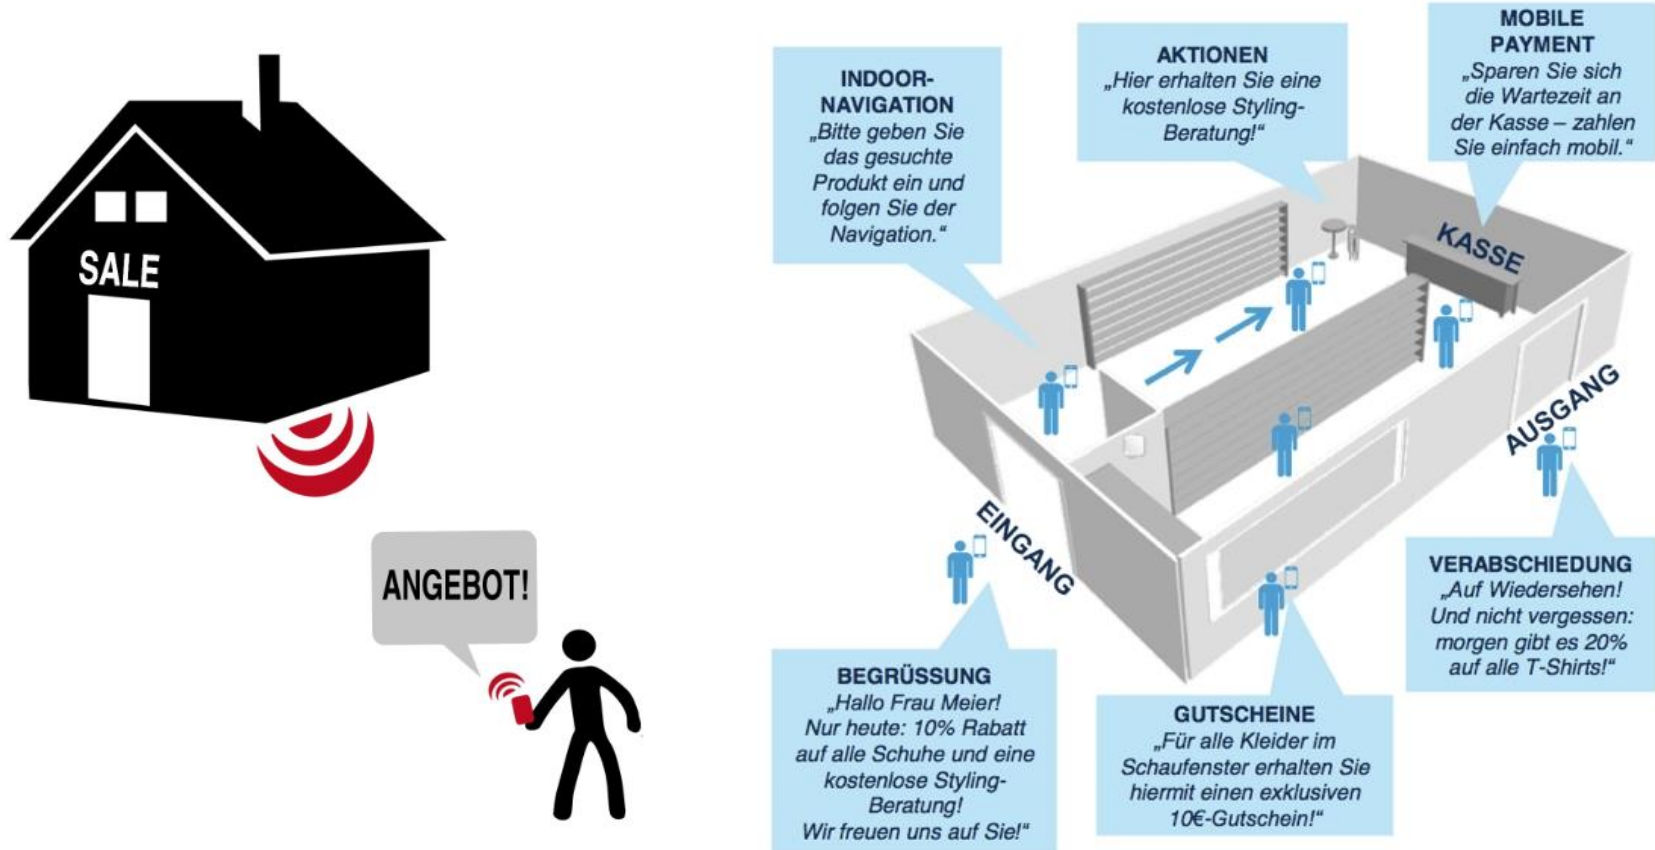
SALE

ANGEBOT!

INDOOR-NAVIGATION
„Bitte geben Sie das gesuchte Produkt ein und folgen Sie der Navigation."

AKTIONEN
„Hier erhalten Sie eine kostenlose Styling-Beratung!"

MOBILE PAYMENT
„Sparen Sie sich die Wartezeit an der Kasse – zahlen Sie einfach mobil."

KASSE

AUSGANG

EINGANG

VERABSCHIEDUNG
„Auf Wiedersehen! Und nicht vergessen: morgen gibt es 20% auf alle T-Shirts!"

BEGRÜSSUNG
„Hallo Frau Meier! Nur heute: 10% Rabatt auf alle Schuhe und eine kostenlose Styling-Beratung! Wir freuen uns auf Sie!"

GUTSCHEINE
„Für alle Kleider im Schaufenster erhalten Sie hiermit einen exklusiven 10€-Gutschein!"